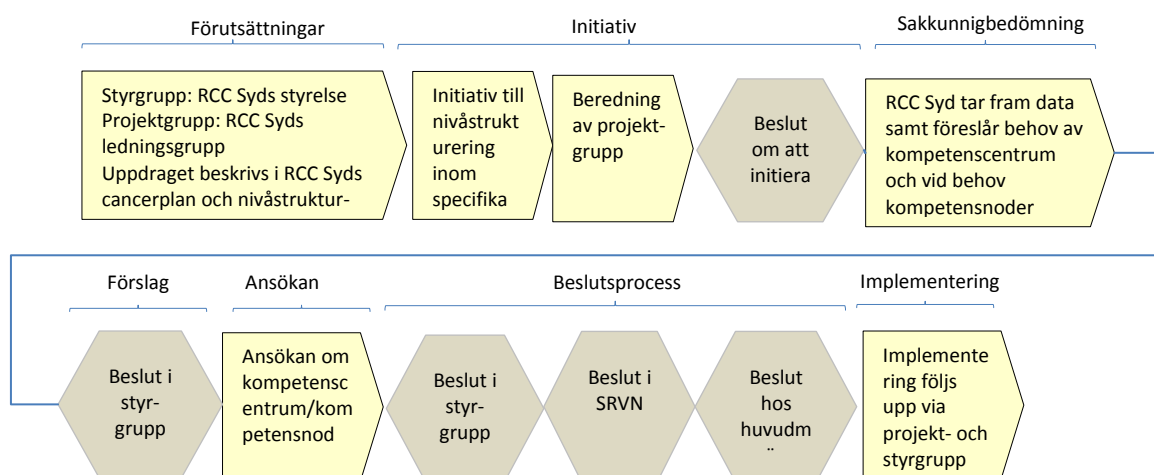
Förutsättningar

Initiativ

Sakkunnigbedömning

Styrgrupp: RCC Syds styrelse
Projektgrupp: RCC Syds ledningsgrupp
Uppdraget beskrivs i RCC Syds cancerplan och nivåstruktur-

Initiativ till nivåstrukturering inom specifika

Beredning av projektgrupp

Beslut om att initiera

RCC Syd tar fram data samt föreslår behov av kompetenscentrum och vid behov kompetensnoder

Förslag

Ansökan

Beslutsprocess

Implementering

Beslut i styrgrupp

Ansökan om kompetenscentrum/kompetensnod

Beslut i styrgrupp

Beslut i SRVN

Beslut hos huvudm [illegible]

Implementering följs upp via projekt- och styrgrupp